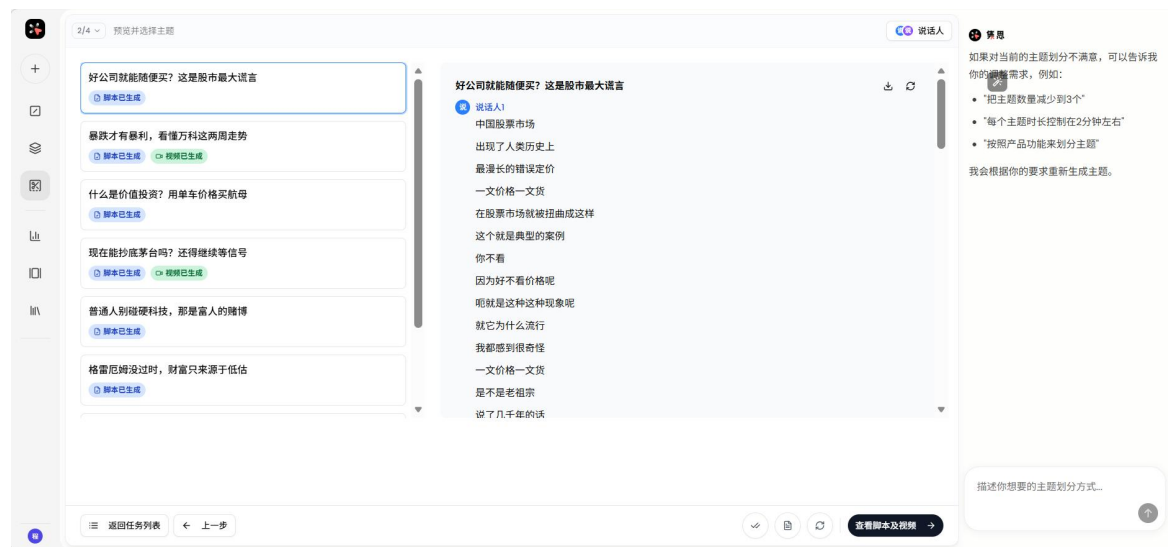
2/4 预览并选择主题

说话人

好公司就能随便买？这是股市最大谎言
脚本已生成

暴跌才有暴利，看懂万科这两周走势
脚本已生成　视频已生成

什么是价值投资？用单车价格买航母
脚本已生成

现在能抄底茅台吗？还得继续等信号
脚本已生成　视频已生成

普通人别碰硬科技，那是富人的赌博
脚本已生成

格雷厄姆没过时，财富只来源于低估
脚本已生成

好公司就能随便买？这是股市最大谎言

说话人1
中国股票市场
出现了人类历史上
最漫长的错误定价
一文价格一文货
在股票市场就被扭曲成这样
这个就是典型的案例
你不看
因为好不看价格呢
呃就是这种这种现象呢
就它为什么流行
我都感到很奇怪
一文价格一文货
是不是老祖宗
说了几千年的话

筹思
如果对当前的主题划分不满意，可以告诉我你的调整需求，例如：
• "把主题数量减少到3个"
• "每个主题时长控制在2分钟左右"
• "按照产品功能来划分主题"
我会根据你的要求重新生成主题。

描述你想要的主题划分方式...

返回任务列表　← 上一步

查看脚本及视频 →